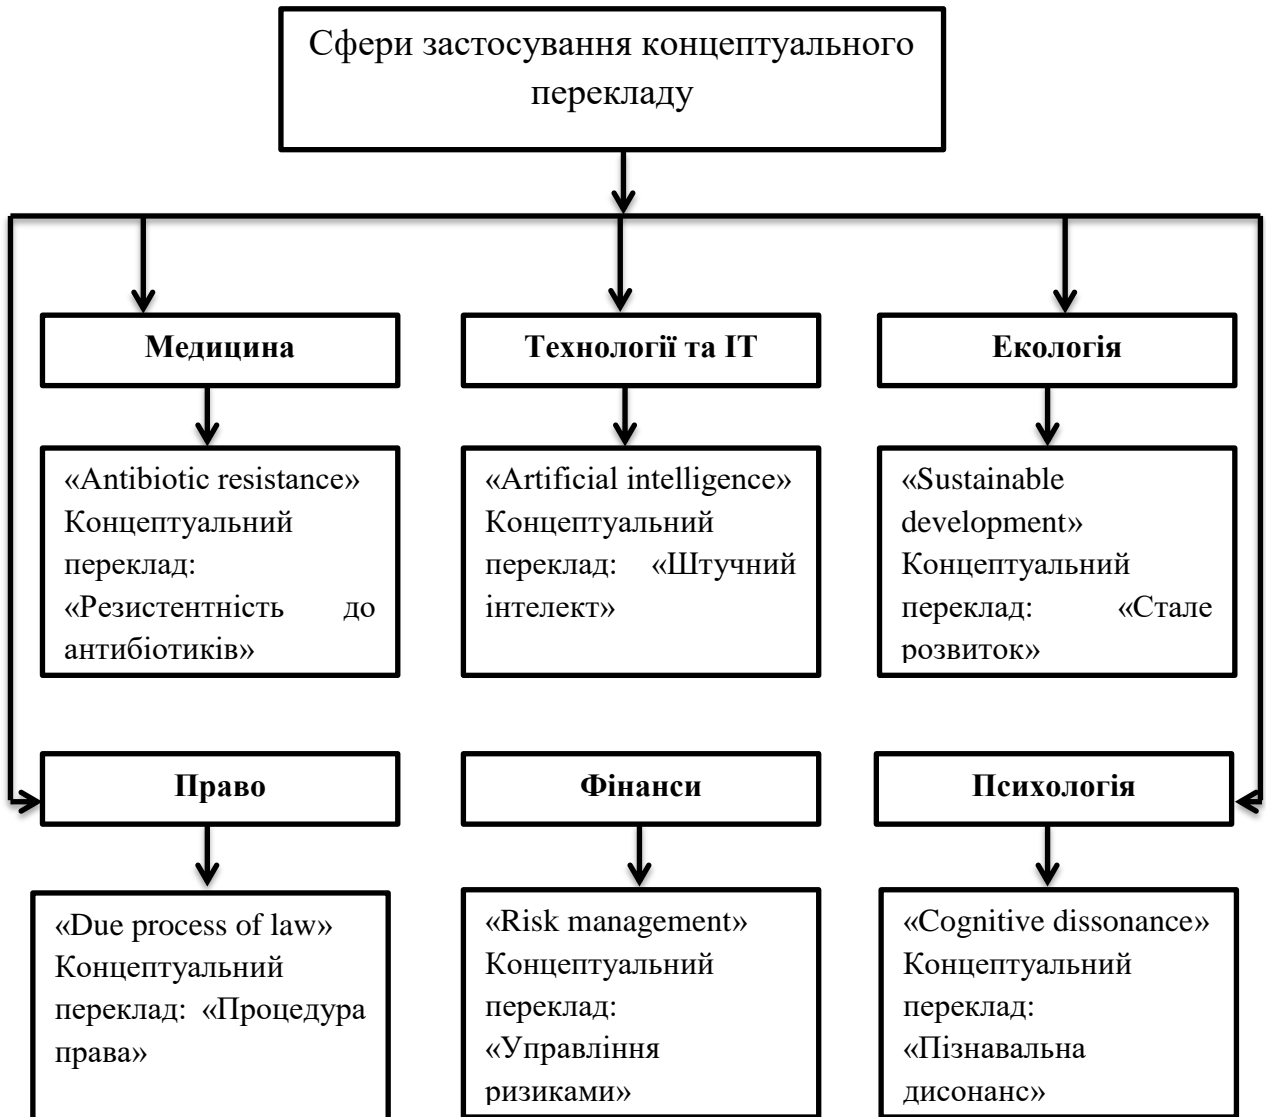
Сфери застосування концептуального перекладу

Медицина

«Antibiotic resistance» Концептуальний переклад: «Резистентність до антибіотиків»

Технології та IT

«Artificial intelligence» Концептуальний переклад: «Штучний інтелект»

Екологія

«Sustainable development» Концептуальний переклад: «Стале розвиток»

Право

«Due process of law» Концептуальний переклад: «Процедура права»

Фінанси

«Risk management» Концептуальний переклад: «Управління ризиками»

Психологія

«Cognitive dissonance» Концептуальний переклад: «Пізнавальна дисонанс»